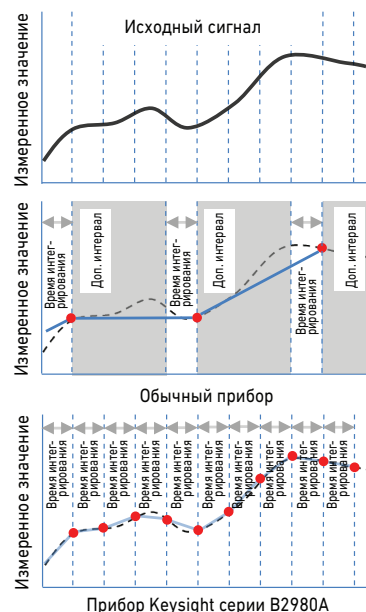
Измеренное значение

Исходный сигнал

Измеренное значение

Время интегрирования

Доп. интервал

Время интегрирования

Доп. интервал

Время интегрирования

Доп. интервал

Обычный прибор

Измеренное значение

Время интегрирования

Время интегрирования

Время интегрирования

Время интегрирования

Время интегрирования

Время интегрирования

Время интегрирования

Время интегрирования

Время интегрирования

Время интегрирования

Прибор Keysight серии B2980A